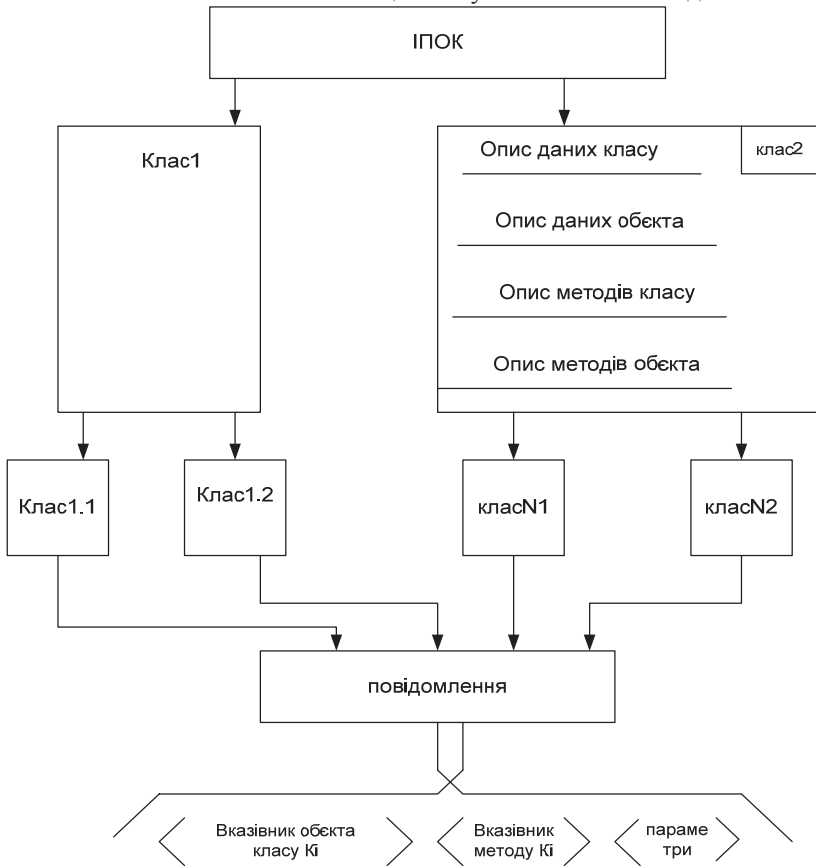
ІПОК

Клас1

Опис даних класу

клас2

Опис даних обєкта

Опис методів класу

Опис методів обєкта

Клас1.1

Клас1.2

класN1

класN2

повідомлення

Вказівник обєкта класу Кі

Вказівник методу Кі

параметри